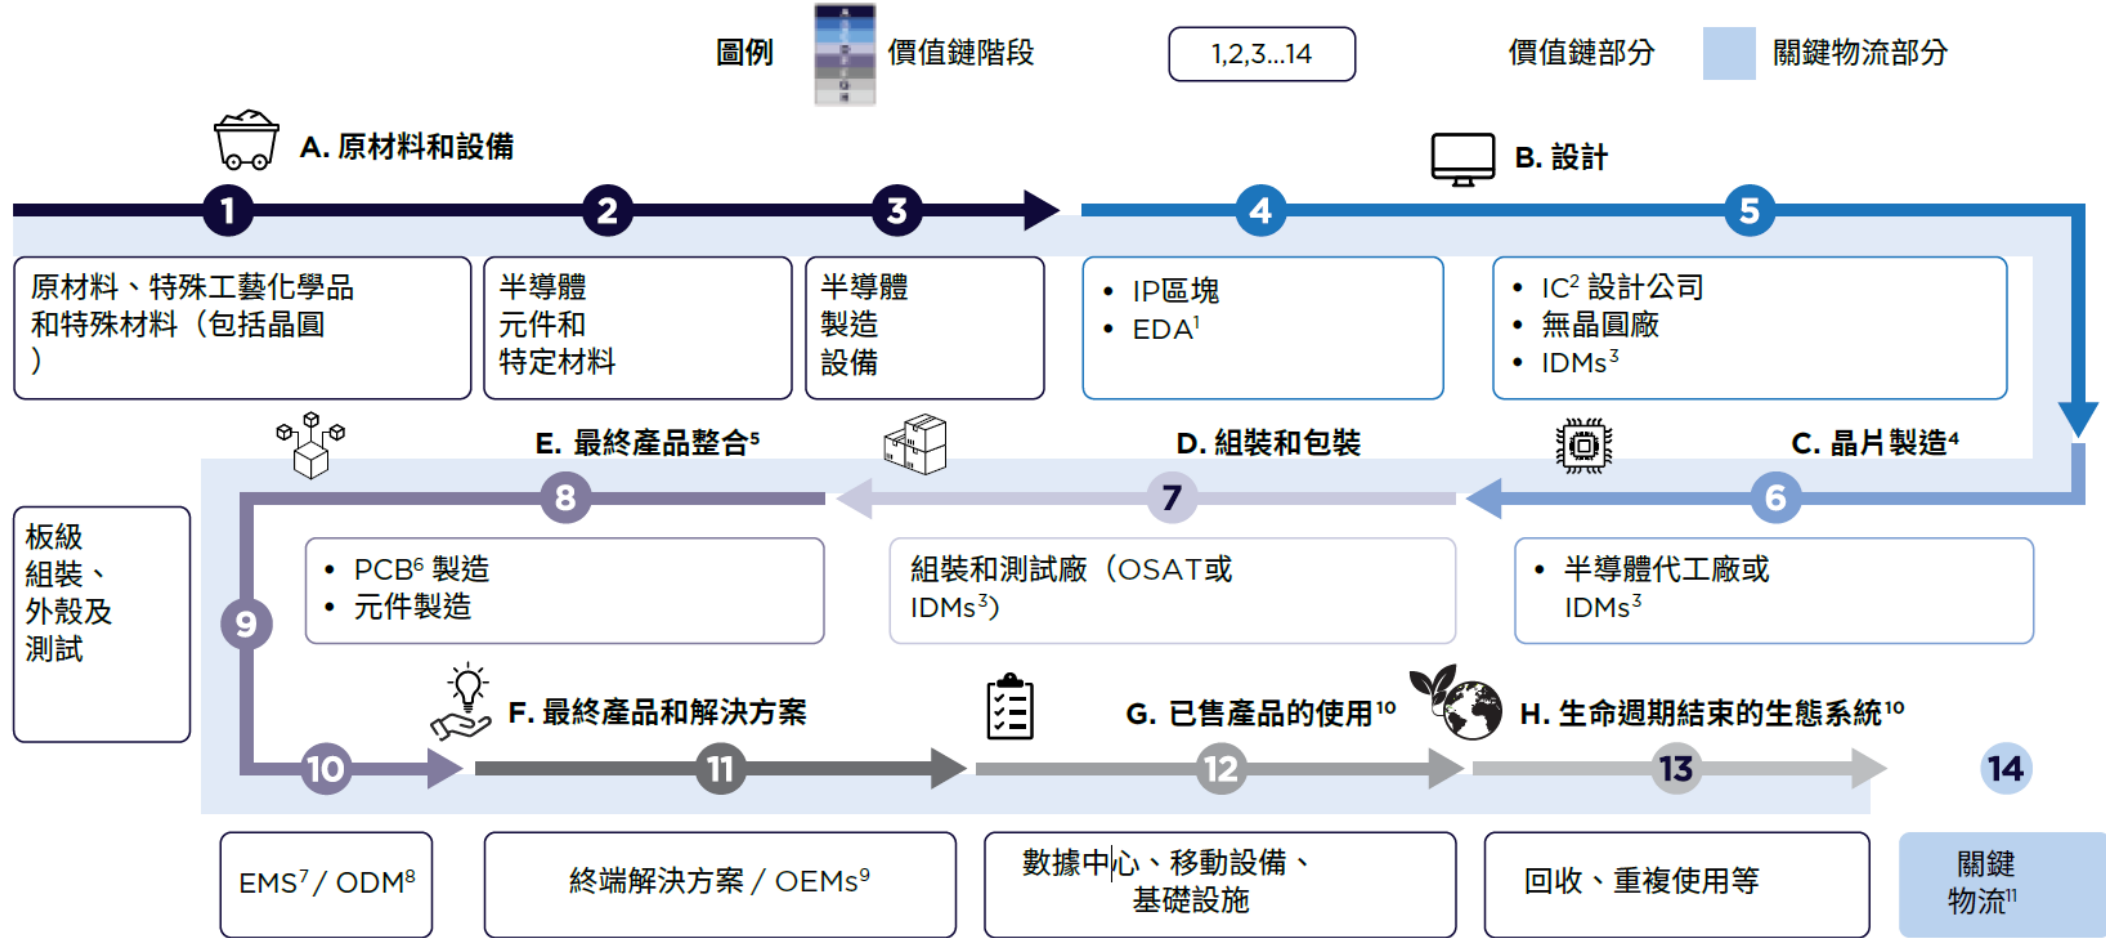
圖例 價值鏈階段 1,2,3...14 價值鏈部分 關鍵物流部分

A. 原材料和設備

B. 設計

1 2 3 4 5

原材料、特殊工藝化學品和特殊材料（包括晶圓）

半導體元件和特定材料

半導體製造設備

• IP區塊
• EDA$^1$

• IC$^2$ 設計公司
• 無晶圓廠
• IDMs$^3$

E. 最終產品整合$^5$

D. 組裝和包裝

C. 晶片製造$^4$

8 7 6

板級組裝、外殼及測試

9

• PCB$^6$ 製造
• 元件製造

組裝和測試廠（OSAT或IDMs$^3$）

• 半導體代工廠或IDMs$^3$

F. 最終產品和解決方案

G. 已售產品的使用$^{10}$

H. 生命週期結束的生態系統$^{10}$

10 11 12 13 14

EMS$^7$ / ODM$^8$

終端解決方案 / OEMs$^9$

數據中心、移動設備、基礎設施

回收、重複使用等

關鍵物流$^{11}$